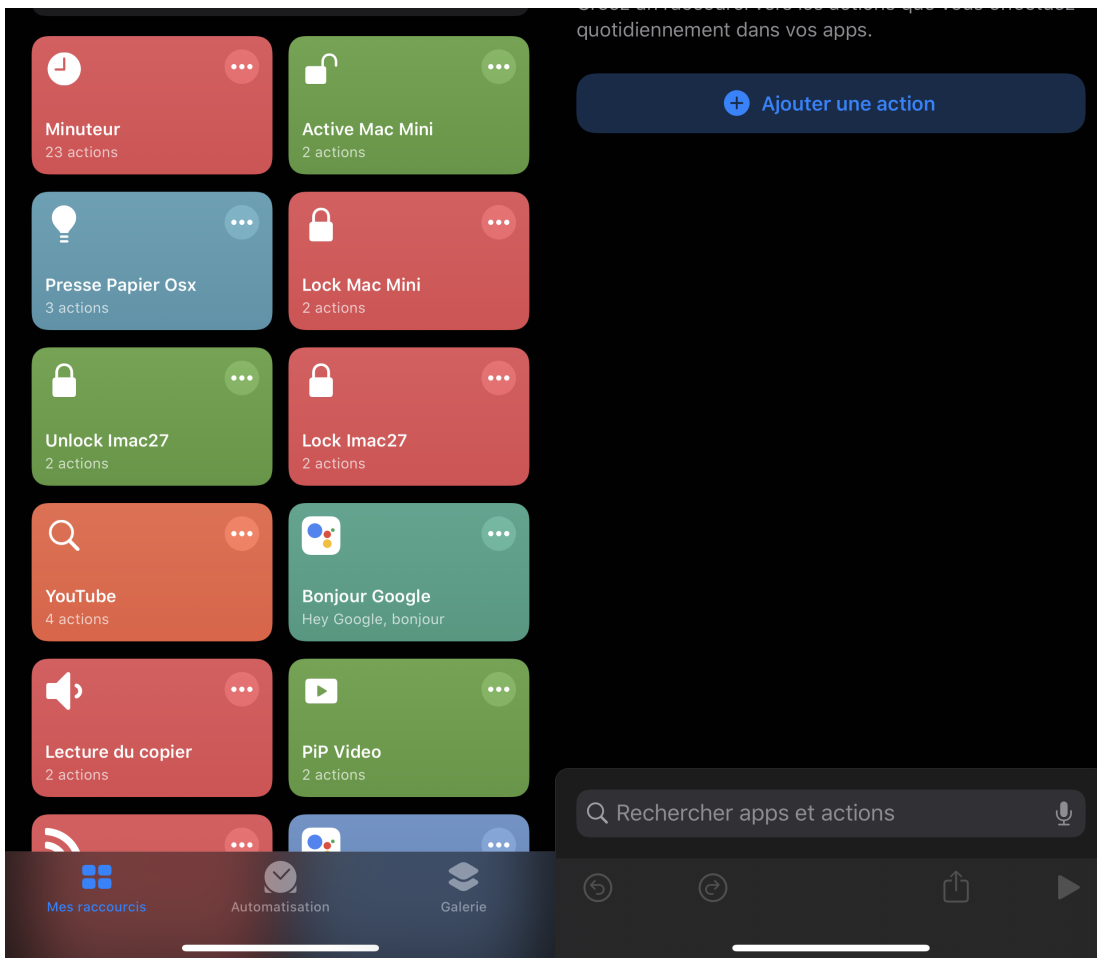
Minuteur
23 actions

Active Mac Mini
2 actions

Presse Papier Osx
3 actions

Lock Mac Mini
2 actions

Unlock Imac27
2 actions

Lock Imac27
2 actions

YouTube
4 actions

Bonjour Google
Hey Google, bonjour

Lecture du copier
2 actions

PiP Video
2 actions

Mes raccourcis
Automatisation
Galerie

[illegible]
quotidiennement dans vos apps.

Ajouter une action

Rechercher apps et actions